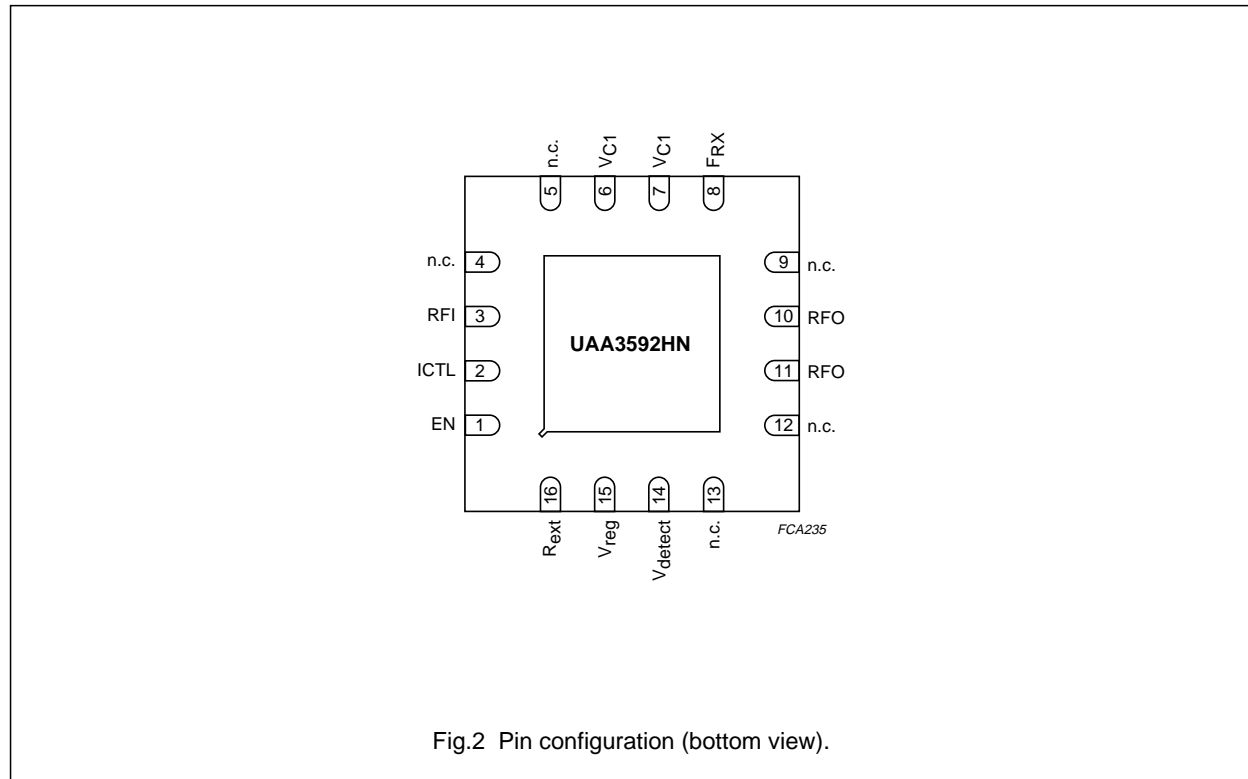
n.c. $V_{C1}$ $V_{C1}$ $F_{RX}$

5 6 7 8

n.c. 4

RFI 3

ICTL 2

EN 1

UAA3592HN

9 n.c.

10 RFO

11 RFO

12 n.c.

16 15 14 13

$R_{ext}$ $V_{reg}$ $V_{detect}$ n.c.

FCA235

Fig.2 Pin configuration (bottom view).